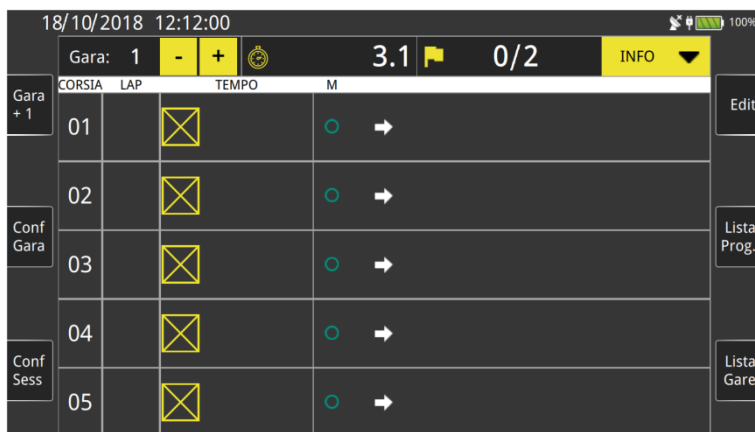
18/10/2018 12:12:00

100%

Gara: 1 - + 3.1 0/2 INFO

| CORSIA | LAP | TEMPO | M |
|---|---|---|---|
| 01 | | | |
| 02 | | | |
| 03 | | | |
| 04 | | | |
| 05 | | | |

Gara + 1

Conf Gara

Conf Sess

Edit

Lista Prog.

Lista Gare